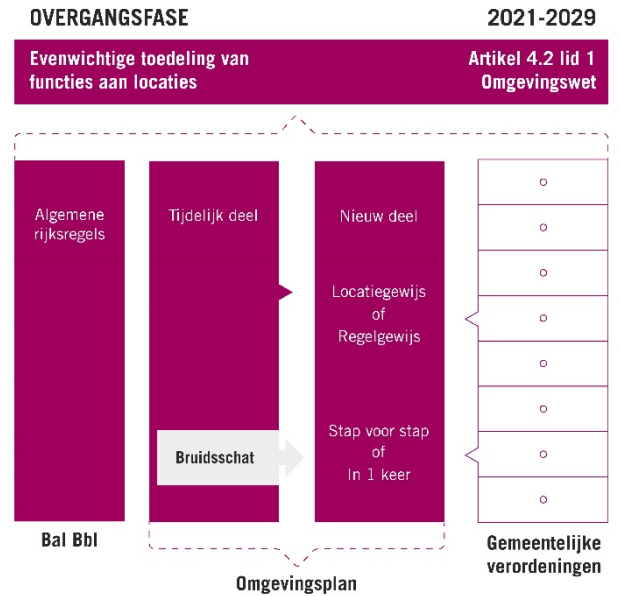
OVERGANGSFASE

2021-2029

Evenwichtige toedeling van functies aan locaties

Artikel 4.2 lid 1 Omgevingswet

Algemene rijksregels

Tijdelijk deel

Bruidsschat

Nieuw deel

Locatiegewijs of Regelgewijs

Stap voor stap of In 1 keer

Bal Bbl

Omgevingsplan

Gemeentelijke verordeningen